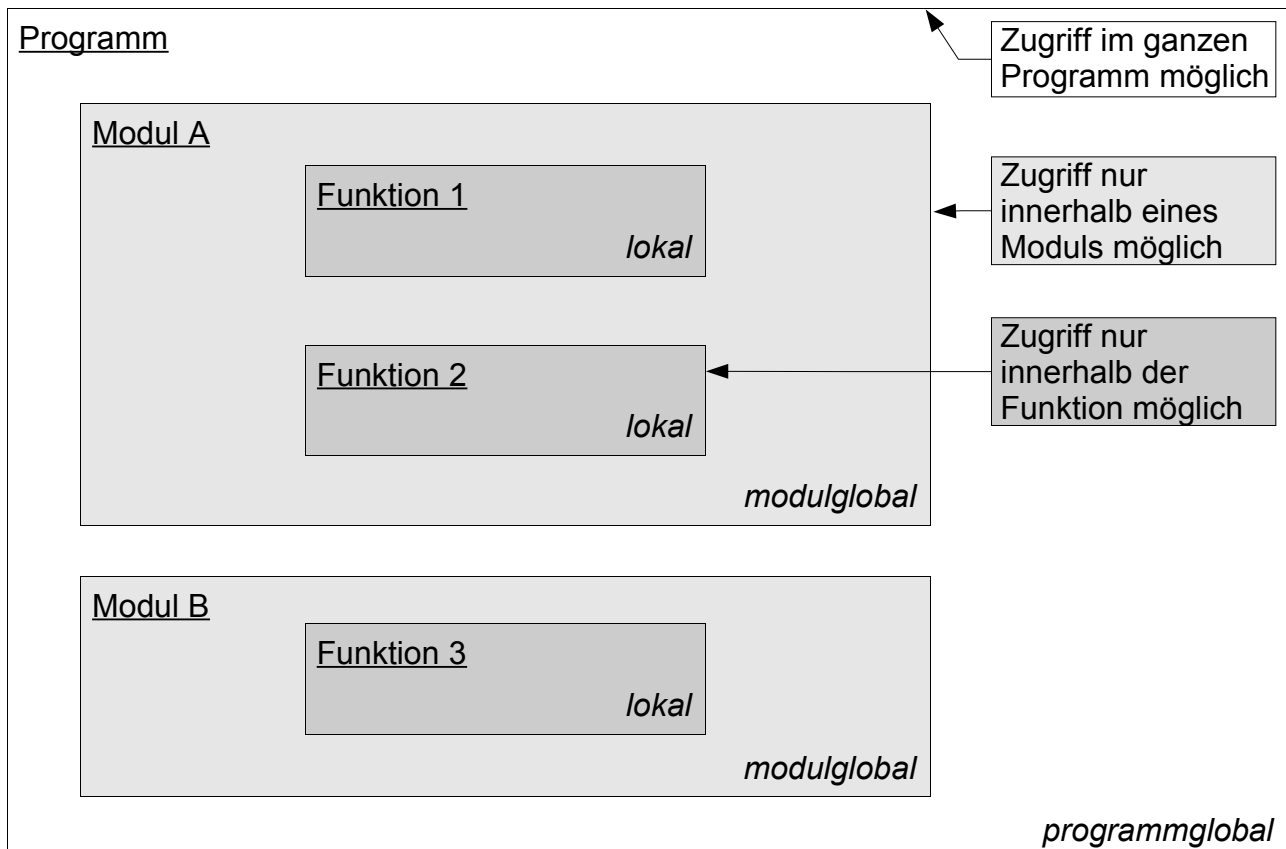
Programm

Zugriff im ganzen Programm möglich

Modul A

Funktion 1

lokal

Zugriff nur innerhalb eines Moduls möglich

Funktion 2

lokal

Zugriff nur innerhalb der Funktion möglich

modulglobal

Modul B

Funktion 3

lokal

modulglobal

programmglobal